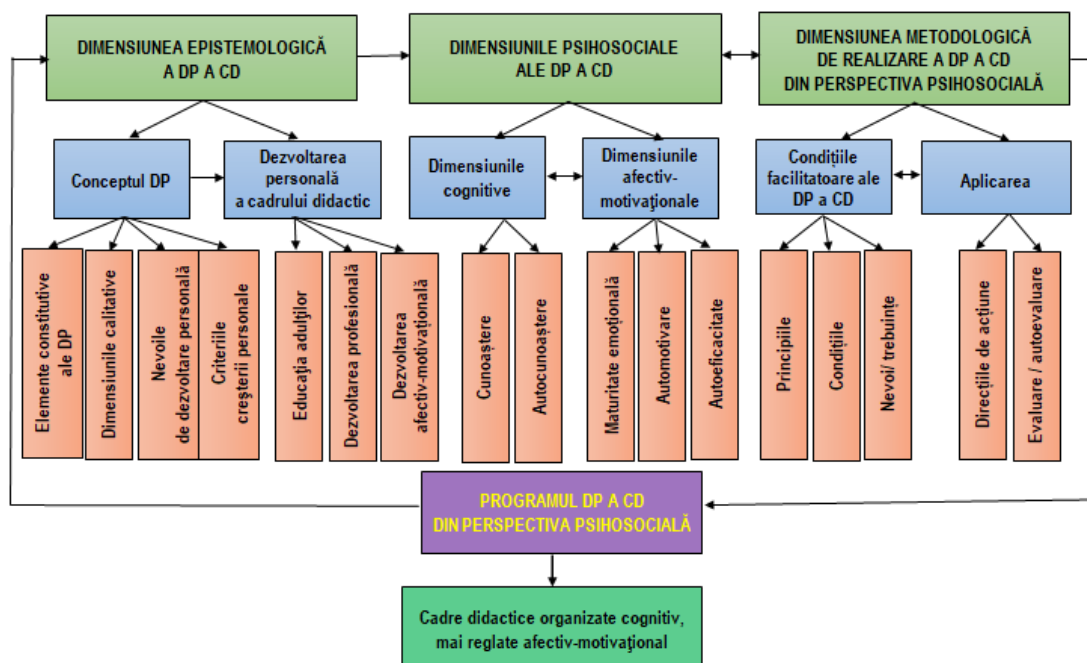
DIMENSIUNEA EPISTEMOLOGICĂ A DP A CD

DIMENSIUNILE PSIHOSOCIALE ALE DP A CD

DIMENSIUNEA METODOLOGICĂ DE REALIZARE A DP A CD DIN PERSPECTIVA PSIHOSOCIALĂ

Conceptul DP

Dezvoltarea personală a cadrului didactic

Dimensiunile cognitive

Dimensiunile afectiv-motivaţionale

Condiţiile facilitatoare ale DP a CD

Aplicarea

Elemente constitutive ale DP

Dimensiunile calitative

Nevoile de dezvoltare personală

Criteriile creşterii personale

Educaţia adulţilor

Dezvoltarea profesională

Dezvoltarea afectiv-motivaţională

Cunoaștere

Autocunoaștere

Maturitate emoţională

Automotivare

Autoeficacitate

Principiile

Condiţiile

Nevoi/ trebuinţe

Direcţiile de acţiune

Evaluare / autoevaluare

PROGRAMUL DP A CD DIN PERSPECTIVA PSIHOSOCIALĂ

Cadre didactice organizate cognitiv, mai reglate afectiv-motivaţional